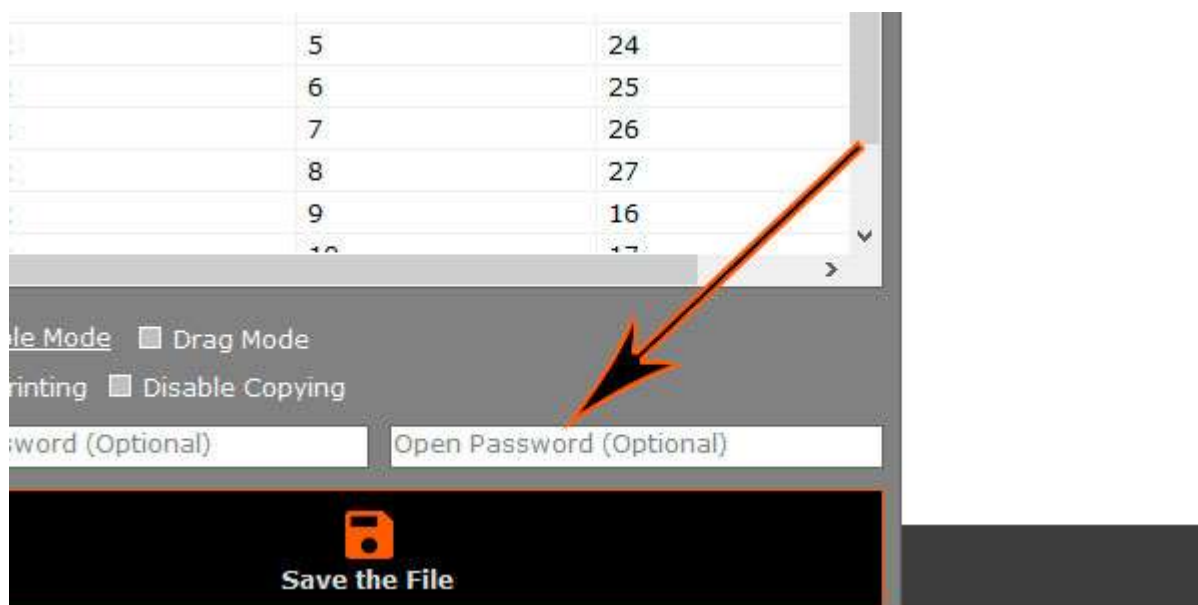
| | | |
|---|---|---|
| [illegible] | 5 | 24 |
| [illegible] | 6 | 25 |
| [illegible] | 7 | 26 |
| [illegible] | 8 | 27 |
| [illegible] | 9 | 16 |
| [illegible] | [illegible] | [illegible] |

le Mode Drag Mode

rinting Disable Copying

word (Optional)

Open Password (Optional)

Save the File